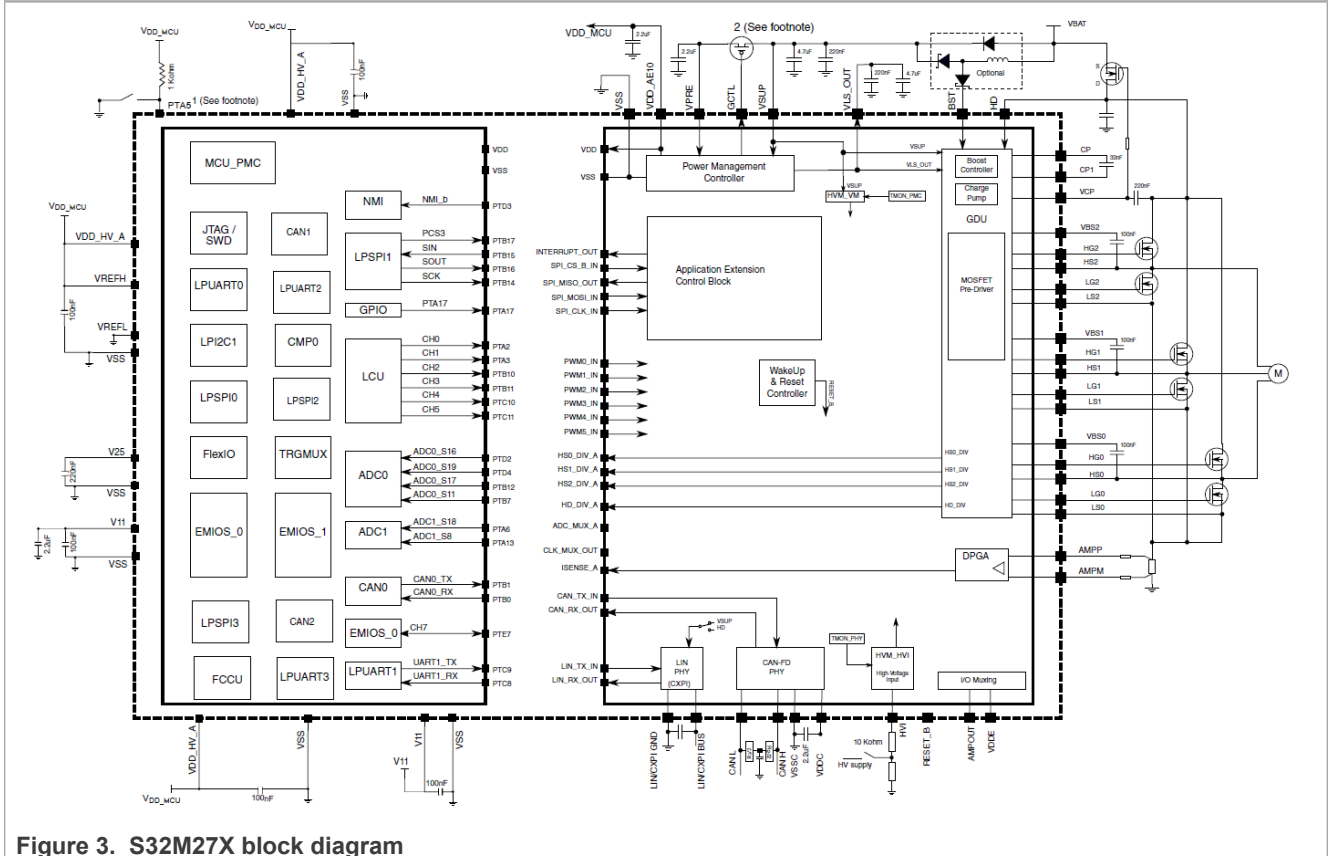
VDD_MCU
1 Kohm
PTA5
1 (See footnote)
VDD_MCU
VDD_HV_A
VSS
100nF
VDD_MCU
2.2uF
2 (See footnote)
2.2uF
4.7uF
220nF
220nF
4.7uF
Optional
VBAT
VSS
VDD_AE10
VPRE
GCTL
VSUP
VLS_OUT
BST
HD

MCU_PMC
VDD
VSS
NMI
NMI_b
PTD3
JTAG / SWD
CAN1
LPSPI1
PCS3
SIN
SOUT
SCK
PTB17
PTB15
PTB16
PTB14
LPUART0
LPUART2
GPIO
PTA17
PTA17
LPI2C1
CMP0
LCU
CH0
CH1
CH2
CH3
CH4
CH5
PTA2
PTA3
PTB10
PTB11
PTC10
PTC11
LPSPI0
LPSPI2
FlexIO
TRGMUX
ADC0
ADC0_S16
ADC0_S19
ADC0_S17
ADC0_S11
PTD2
PTD4
PTB12
PTB7
EMIOS_0
EMIOS_1
ADC1
ADC1_S18
ADC1_S8
PTA6
PTA13
CAN0
CAN0_TX
CAN0_RX
PTB1
PTB0
LPSPI3
CAN2
EMIOS_0
CH7
PTE7
FCCU
LPUART3
LPUART1
UART1_TX
UART1_RX
PTC9
PTC8

VDD_MCU
VDD_HV_A
VREFH
100nF
VREFL
VSS
V25
220nF
VSS
V11
2.2uF
100nF
VSS

VDD
VSS
Power Management Controller
VSUP
VLS_OUT
VSUP
HVM_VM
TMON_PMC
Boost Controller
Charge Pump
GDU
CP
33nF
CP1
VCP
220nF
VBS2
100nF
HG2
HS2
LG2
LS2
INTERRUPT_OUT
SPI_CS_B_IN
SPI_MISO_OUT
SPI_MOSI_IN
SPI_CLK_IN
Application Extension Control Block
MOSFET Pre-Driver
VBS1
100nF
HG1
HS1
LG1
LS1
M
PWM0_IN
PWM1_IN
PWM2_IN
PWM3_IN
PWM4_IN
PWM5_IN
WakeUp & Reset Controller
RESET_B
VBS0
100nF
HG0
HS0
LG0
LS0
HS0_DIV_A
HS1_DIV_A
HS2_DIV_A
HD_DIV_A
HS0_DIV
HS1_DIV
HS2_DIV
HD_DIV
ADC_MUX_A
CLK_MUX_OUT
ISENSE_A
DPGA
AMPP
AMPM
CAN_TX_IN
CAN_RX_OUT
VSUP
HD
TMON_PHY
LIN_TX_IN
LIN_RX_OUT
LIN PHY
(CXPI)
CAN-FD PHY
HVM_HVI
High Voltage Input
I/O Muxing

VDD_HV_A
VSS
V11
VSS
V11
100nF
VDD_MCU
100nF
LIN/CXPI GND
LIN/CXPI BUS
CANL
CANH
VSSC
2.2uF
VDDC
10 Kohm
HV supply
HVI
RESET_B
AMPOUT
VDDE

Figure 3. S32M27X block diagram